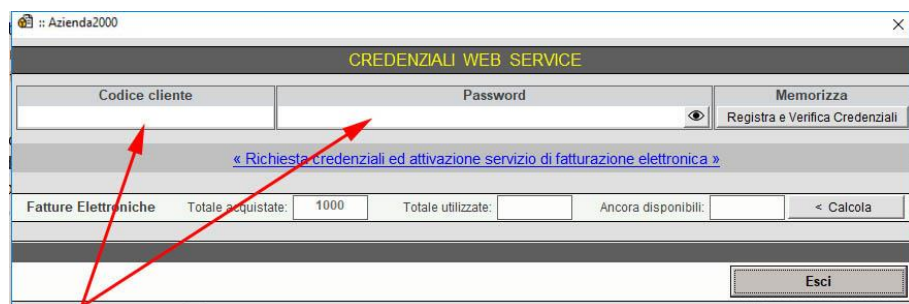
:: Azienda2000

×

CREDENZIALI WEB SERVICE

Codice cliente

Password

Memorizza

Registra e Verifica Credenziali

« Richiesta credenziali ed attivazione servizio di fatturazione elettronica »

Fatture Elettroniche

Totale acquistate: 1000

Totale utilizzate:

Ancora disponibili:

< Calcola

Esci